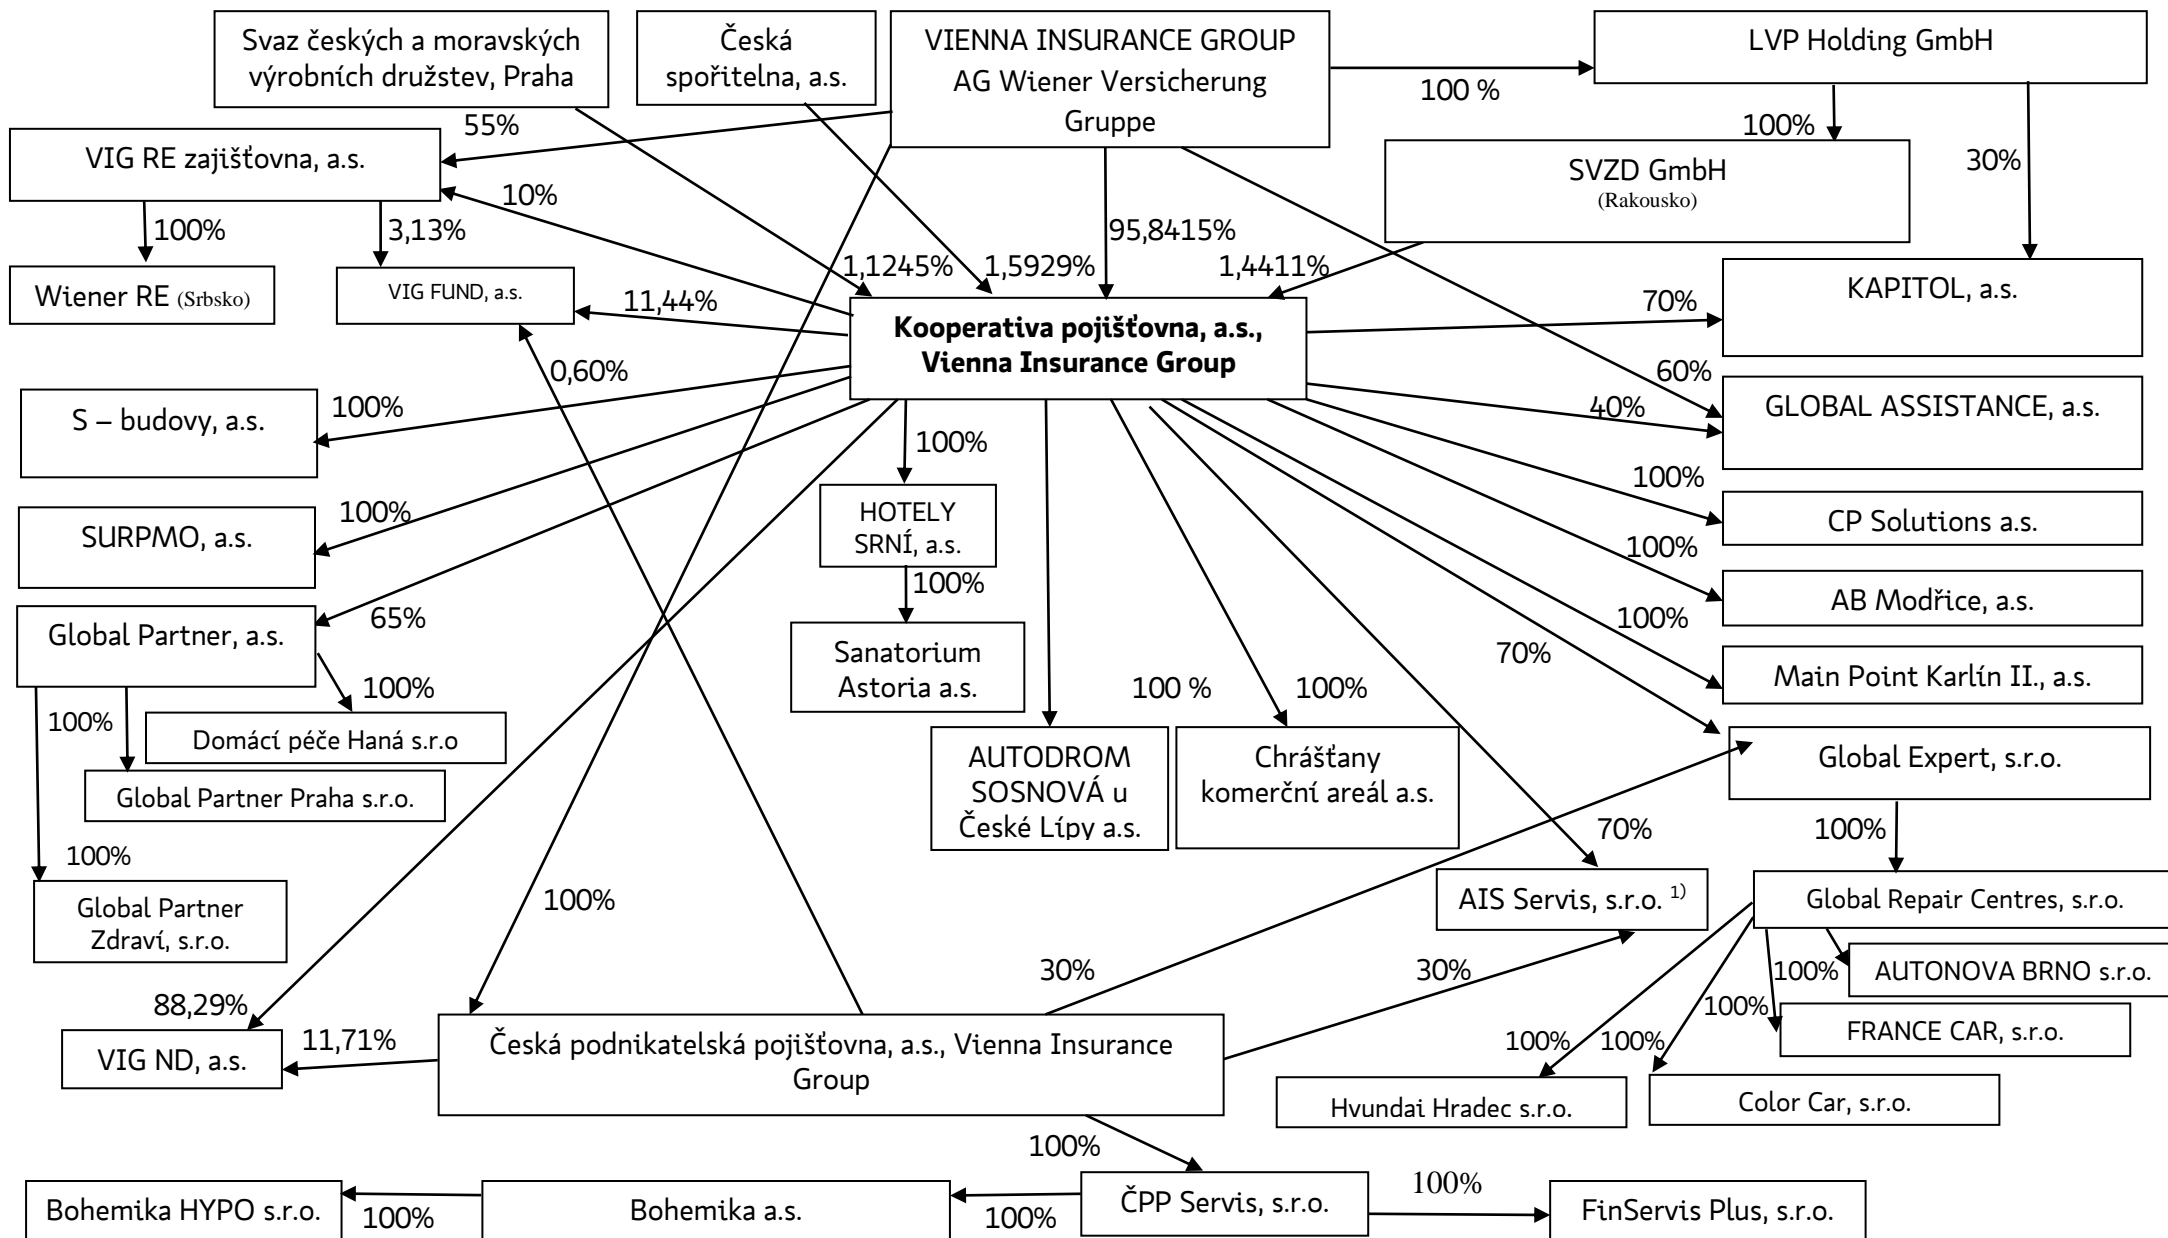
Svaz českých a moravských výrobních družstev, Praha

Česká spořitelna, a.s.

VIENNA INSURANCE GROUP AG Wiener Versicherung Gruppe

LVP Holding GmbH

100 %

55%

VIG RE zajišťovna, a.s.

100%

SVZD GmbH
(Rakousko)

30%

10%

100%

3,13%

95,8415%

1,1245%

1,5929%

1,4411%

Wiener RE (Srbsko)

VIG FUND, a.s.

11,44%

Kooperativa pojišťovna, a.s., Vienna Insurance Group

70%

KAPITOL, a.s.

0,60%

60%

S – budovy, a.s.

100%

40%

GLOBAL ASSISTANCE, a.s.

100%

100%

HOTELY SRNÍ, a.s.

CP Solutions a.s.

SURPMO, a.s.

100%

100%

AB Modřice, a.s.

Global Partner, a.s.

65%

100%

Sanatorium Astoria a.s.

100%

Main Point Karlín II., a.s.

100%

70%

100%

Domácí péče Haná s.r.o

100 %

100%

Global Partner Praha s.r.o.

AUTODROM SOSNOVÁ u České Lípy a.s.

Chrášťany komerční areál a.s.

Global Expert, s.r.o.

100%

70%

100%

Global Partner Zdraví, s.r.o.

100%

AIS Servis, s.r.o. $^{1)}$

Global Repair Centres, s.r.o.

30%

30%

100%

AUTONOVA BRNO s.r.o.

88,29%

100%

FRANCE CAR, s.r.o.

VIG ND, a.s.

11,71%

Česká podnikatelská pojišťovna, a.s., Vienna Insurance Group

100%

100%

Hyundai Hradec s.r.o.

Color Car, s.r.o.

100%

100%

Bohemika HYPO s.r.o.

100%

Bohemika a.s.

100%

ČPP Servis, s.r.o.

FinServis Plus, s.r.o.